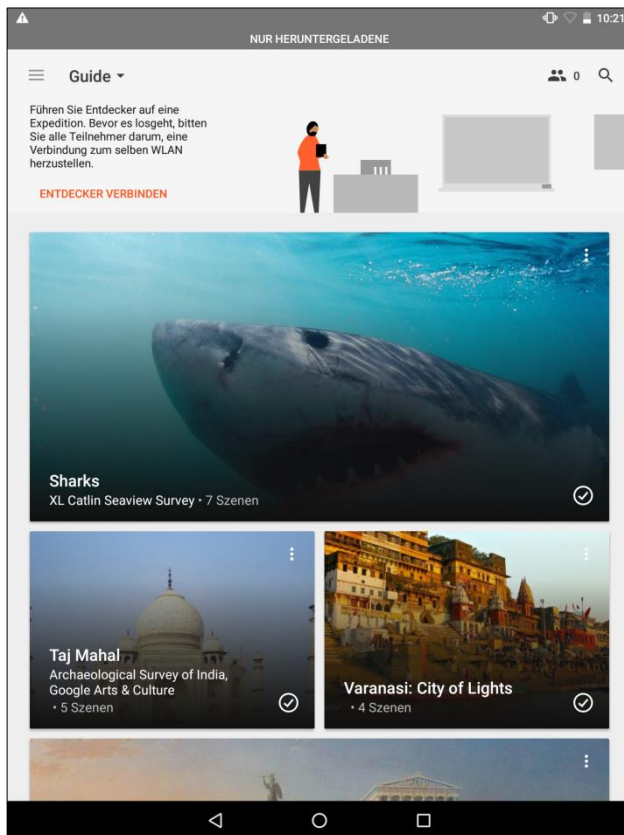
10:21
NUR HERUNTERGELADENE

Guide

0

Führen Sie Entdecker auf eine Expedition. Bevor es losgeht, bitten Sie alle Teilnehmer darum, eine Verbindung zum selben WLAN herzustellen.

ENTDECKER VERBINDEN

Sharks
XL Catlin Seaview Survey • 7 Szenen

Taj Mahal
Archaeological Survey of India, Google Arts & Culture
• 5 Szenen

Varanasi: City of Lights
• 4 Szenen